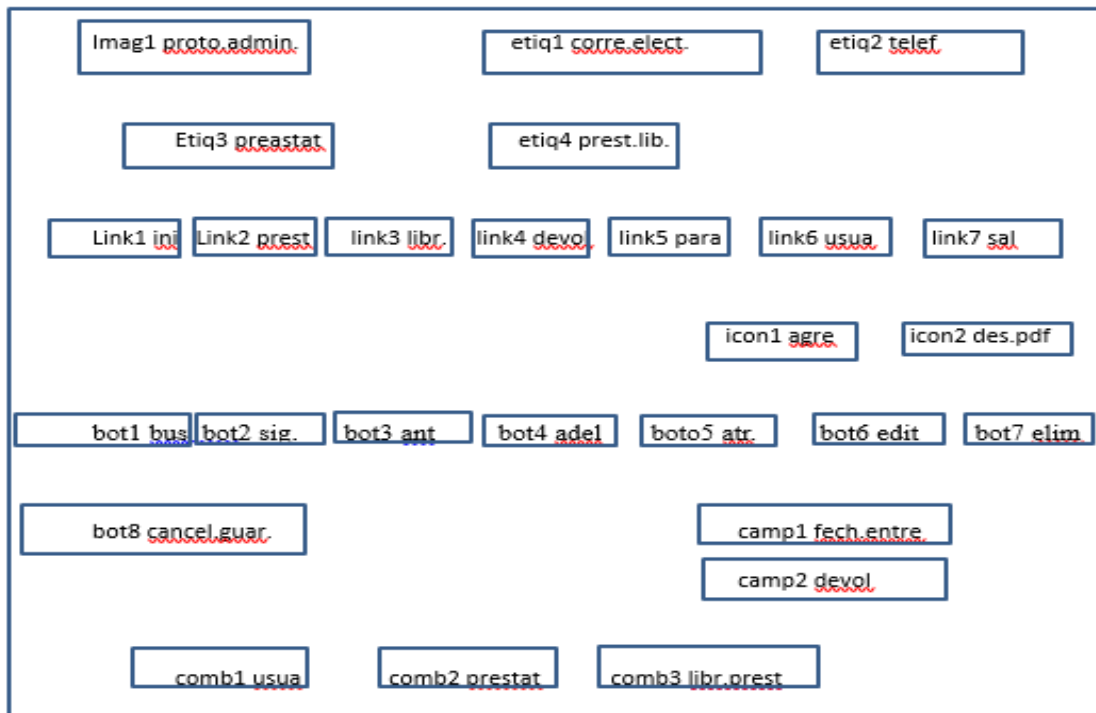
Imag1 proto.admin.

etiq1 corre.elect.

etiq2 telef

Etiq3 preastat

etiq4 prest.lib.

Link1 ini

Link2 prest

link3 libr.

link4 devol

link5 para

link6 usua

link7 sal

icon1 agre

icon2 des.pdf

bot1 bus

bot2 sig.

bot3 ant

bot4 adel

boto5 atr.

bot6 edit

bot7 elim

bot8 cancel.guar.

camp1 fech.entre

camp2 devol

comb1 usua

comb2 prestat

comb3 libr.prest